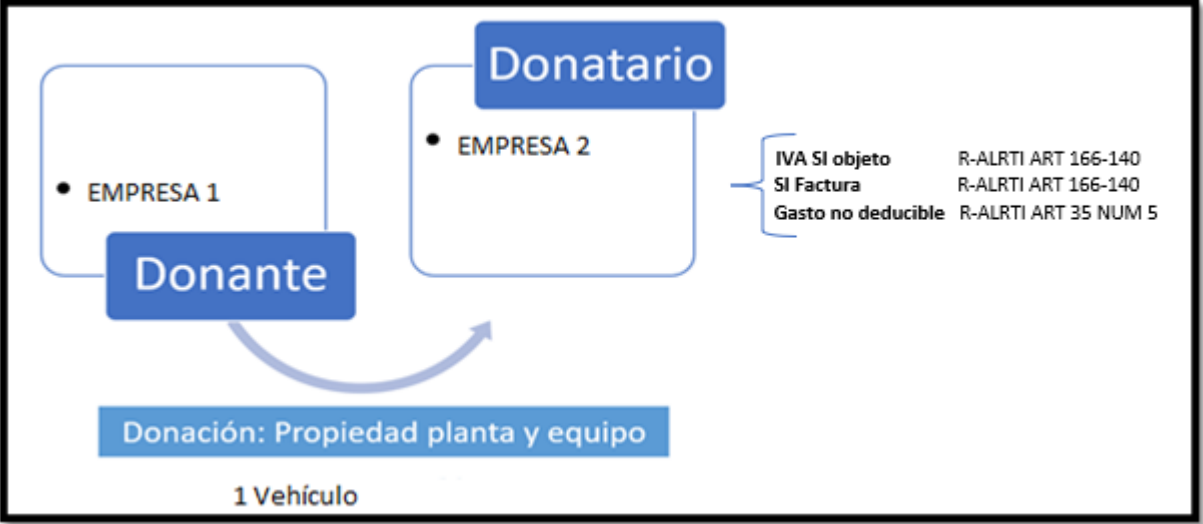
EMPRESA 1

Donante

Donatario

EMPRESA 2

| | |
|---|---|
| IVA SI objeto | R-ALRTI ART 166-140 |
| SI Factura | R-ALRTI ART 166-140 |
| Gasto no deducible | R-ALRTI ART 35 NUM 5 |

Donación: Propiedad planta y equipo

1 Vehículo